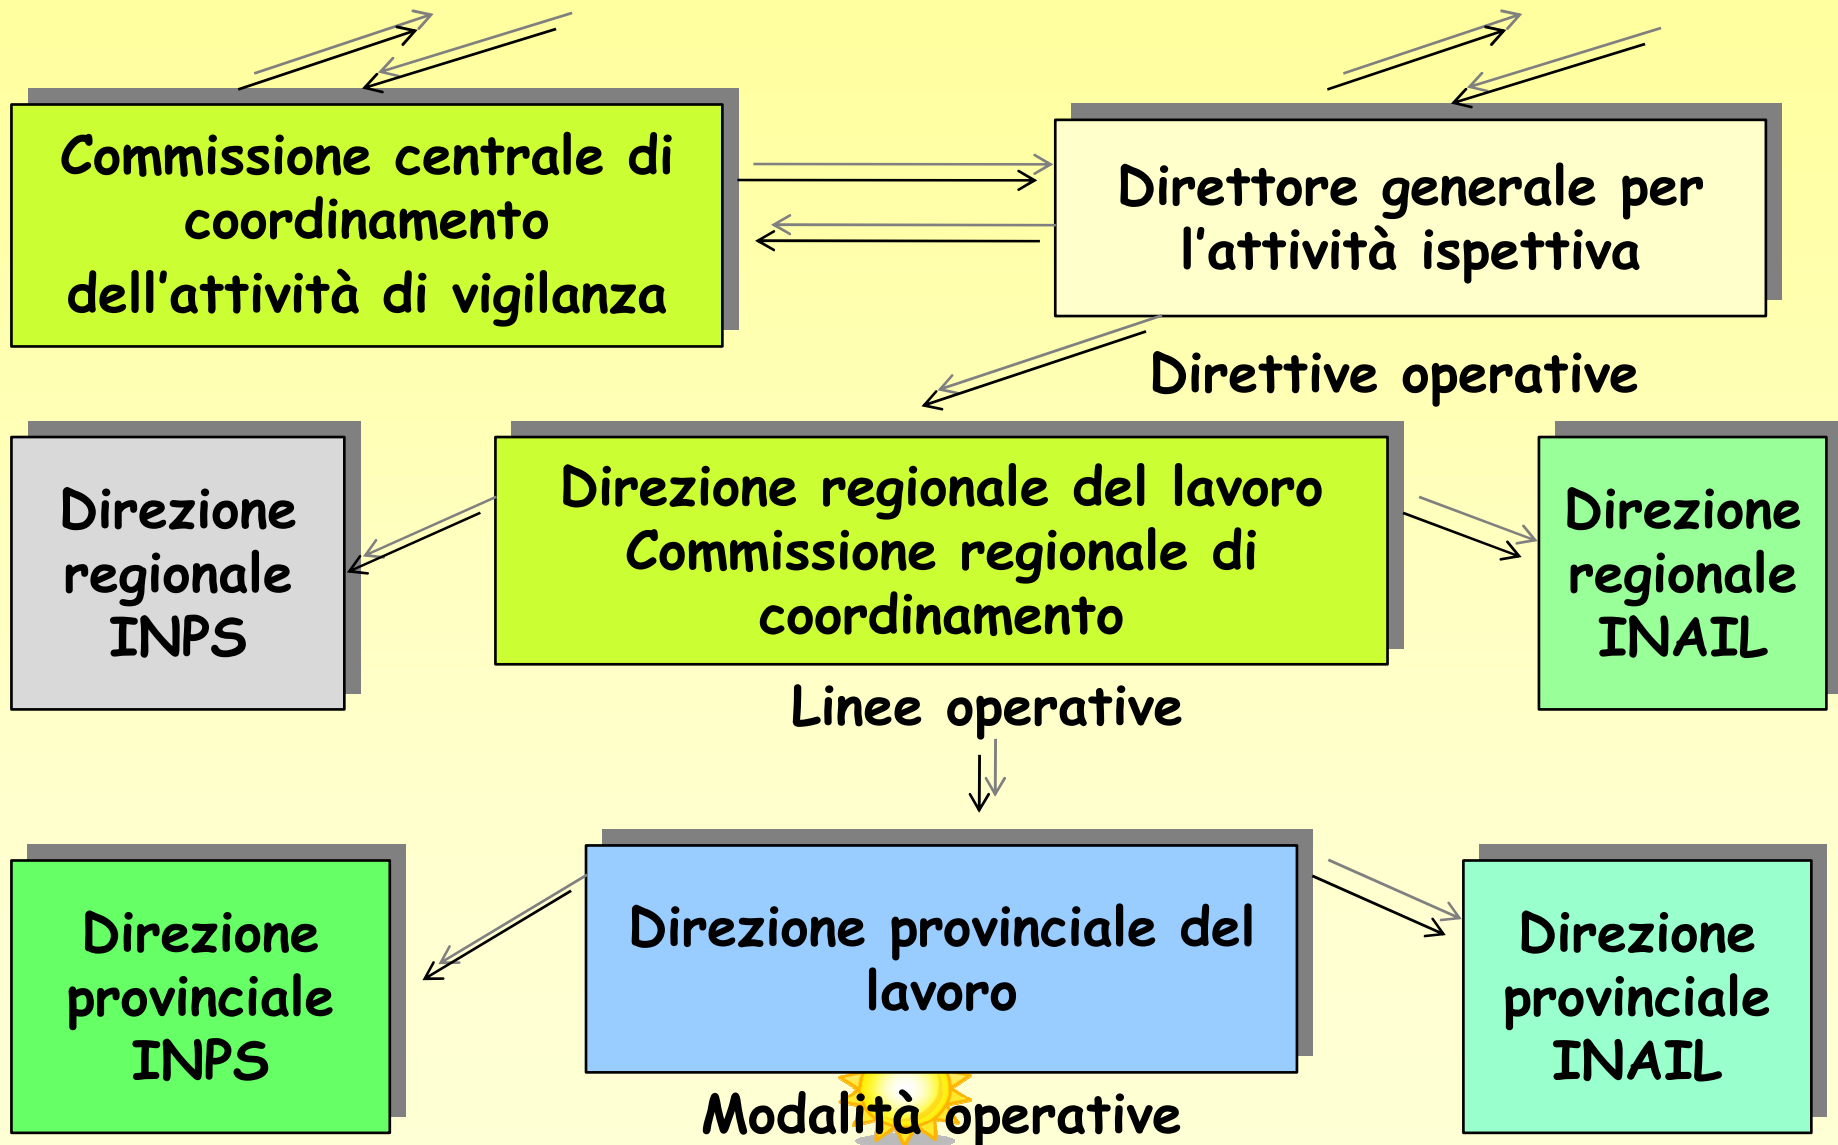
Commissione centrale di coordinamento dell'attività di vigilanza

Direttore generale per l'attività ispettiva

Direttive operative

Direzione regionale INPS

Direzione regionale del lavoro
Commissione regionale di coordinamento

Direzione regionale INAIL

Linee operative

Direzione provinciale INPS

Direzione provinciale del lavoro

Direzione provinciale INAIL

Modalità operative